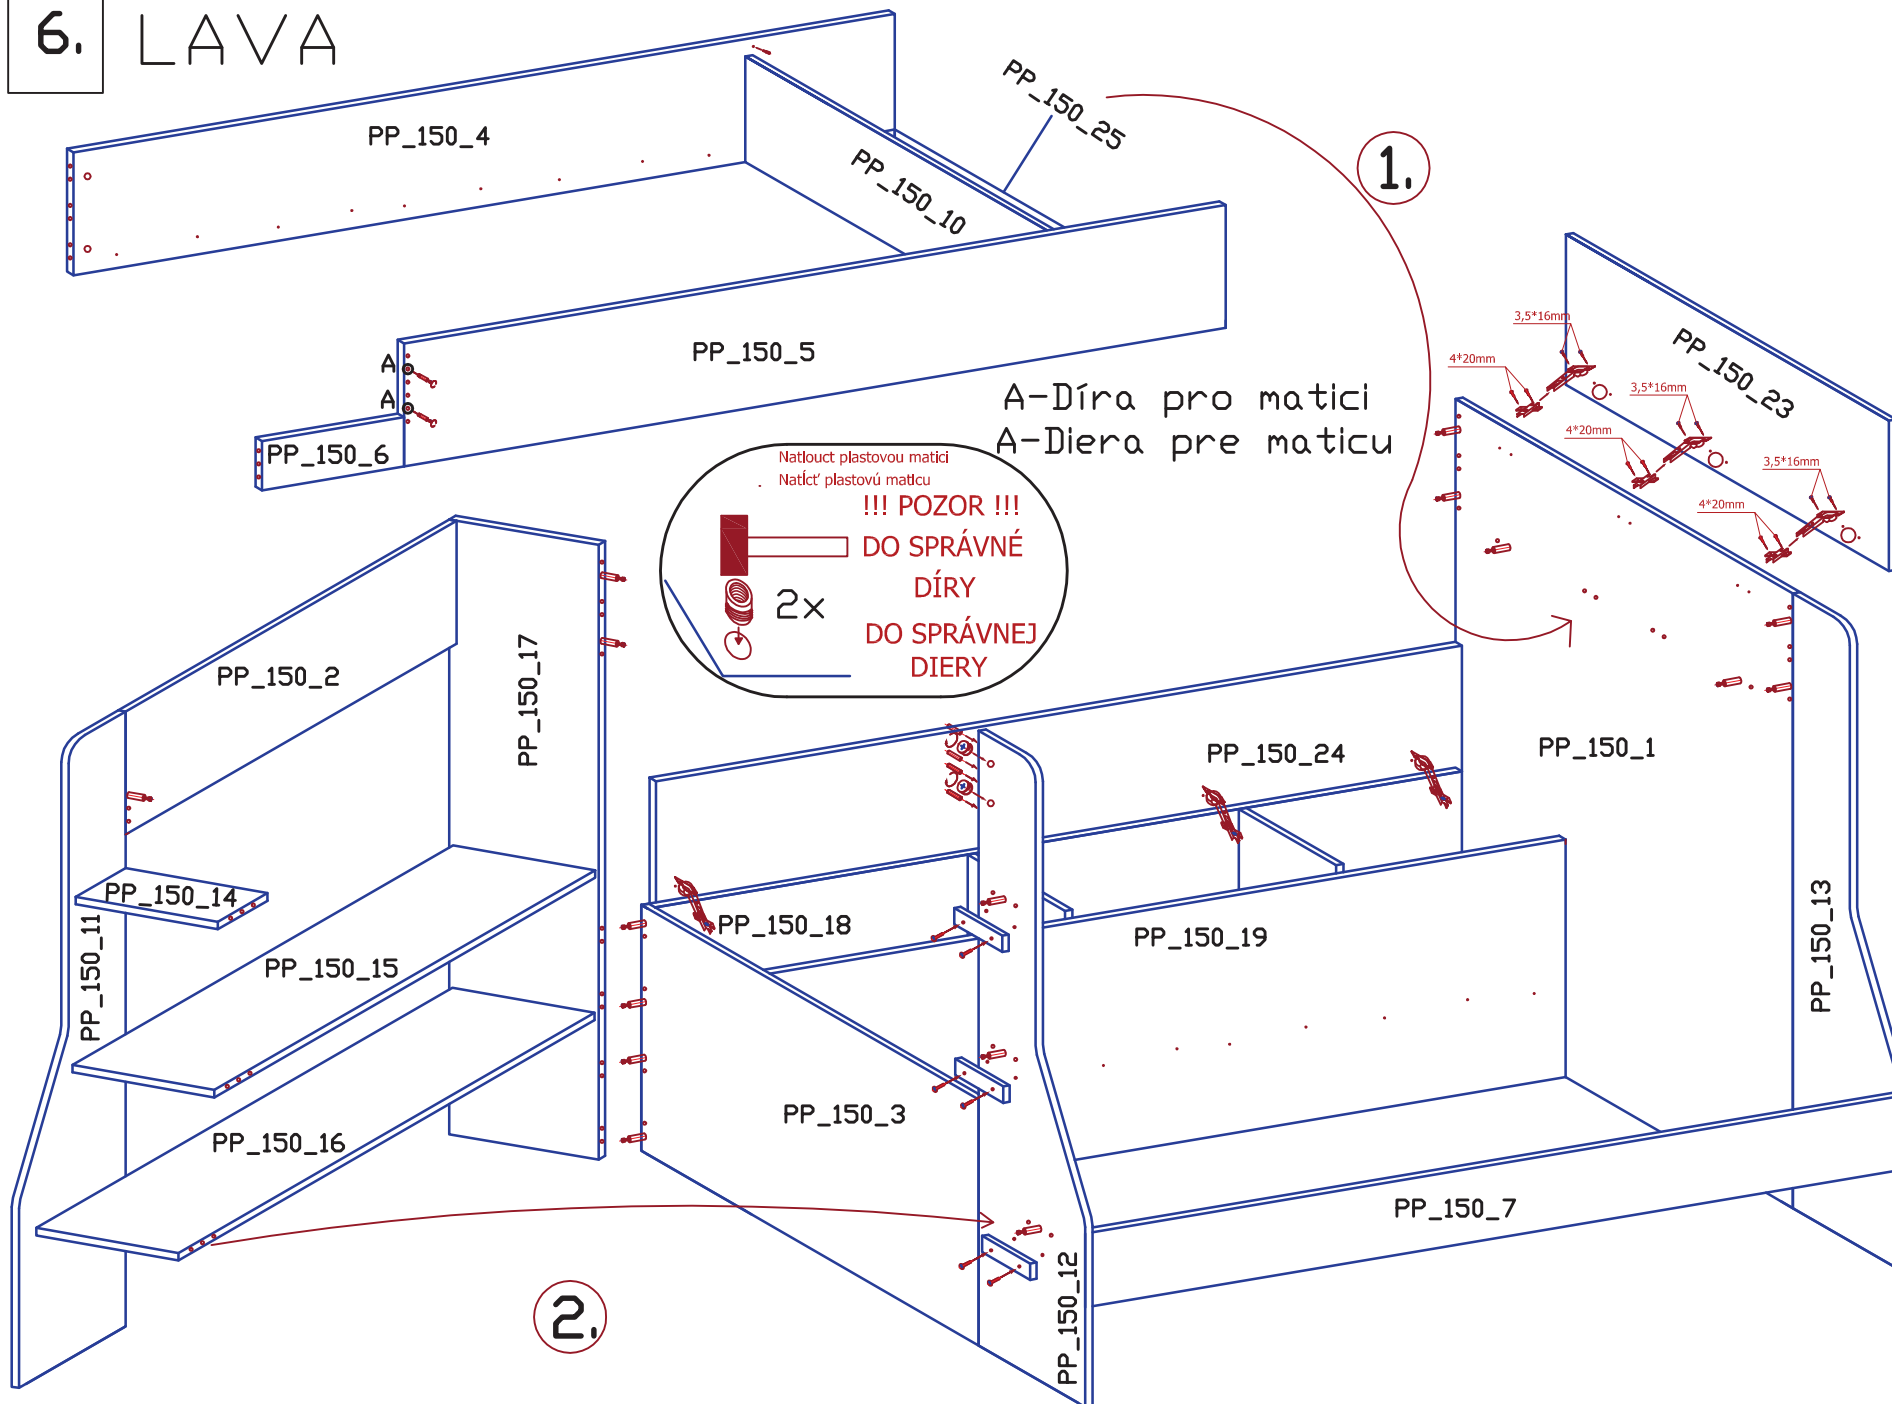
6. LAVA

PP_150_25

1.

PP_150_4

PP_150_10

PP_150_5

A
A

PP_150_6

A-Díra pro matici
A-Diera pre maticu

3,5*16mm
4*20mm
3,5*16mm
4*20mm
3,5*16mm
4*20mm

PP_150_23

Natlouct plastovou matici
Natlct' plastovú maticu

!!! POZOR !!!
DO SPRÁVNÉ DÍRY
2x
DO SPRÁVNEJ DIERY

PP_150_2

PP_150_17

PP_150_24

PP_150_1

PP_150_14

PP_150_11

PP_150_18

PP_150_15

PP_150_19

PP_150_13

PP_150_3

PP_150_16

PP_150_7

2.

PP_150_12